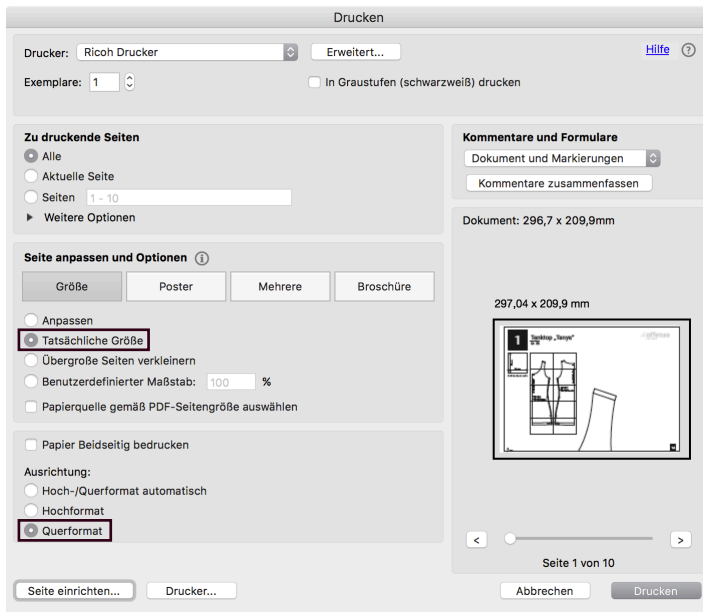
Drucken

Drucker: Ricoh Drucker
Erweitert...
Hilfe
?

Exemplare: 1
In Graustufen (schwarzweiß) drucken

Zu druckende Seiten
Alle
Aktuelle Seite
Seiten 1 - 10
Weitere Optionen

Seite anpassen und Optionen

Größe
Poster
Mehrere
Broschüre

Anpassen
Tatsächliche Größe
Übergroße Seiten verkleinern
Benutzerdefinierter Maßstab: 100 %
Papierquelle gemäß PDF-Seitengröße auswählen

Papier Beidseitig bedrucken

Ausrichtung:
Hoch-/Querformat automatisch
Hochformat
Querformat

Kommentare und Formulare
Dokument und Markierungen
Kommentare zusammenfassen

Dokument: 296,7 x 209,9mm

297,04 x 209,9 mm

1 Tanktop „Tanya"

<
>
Seite 1 von 10

Seite einrichten...
Drucker...
Abbrechen
Drucken